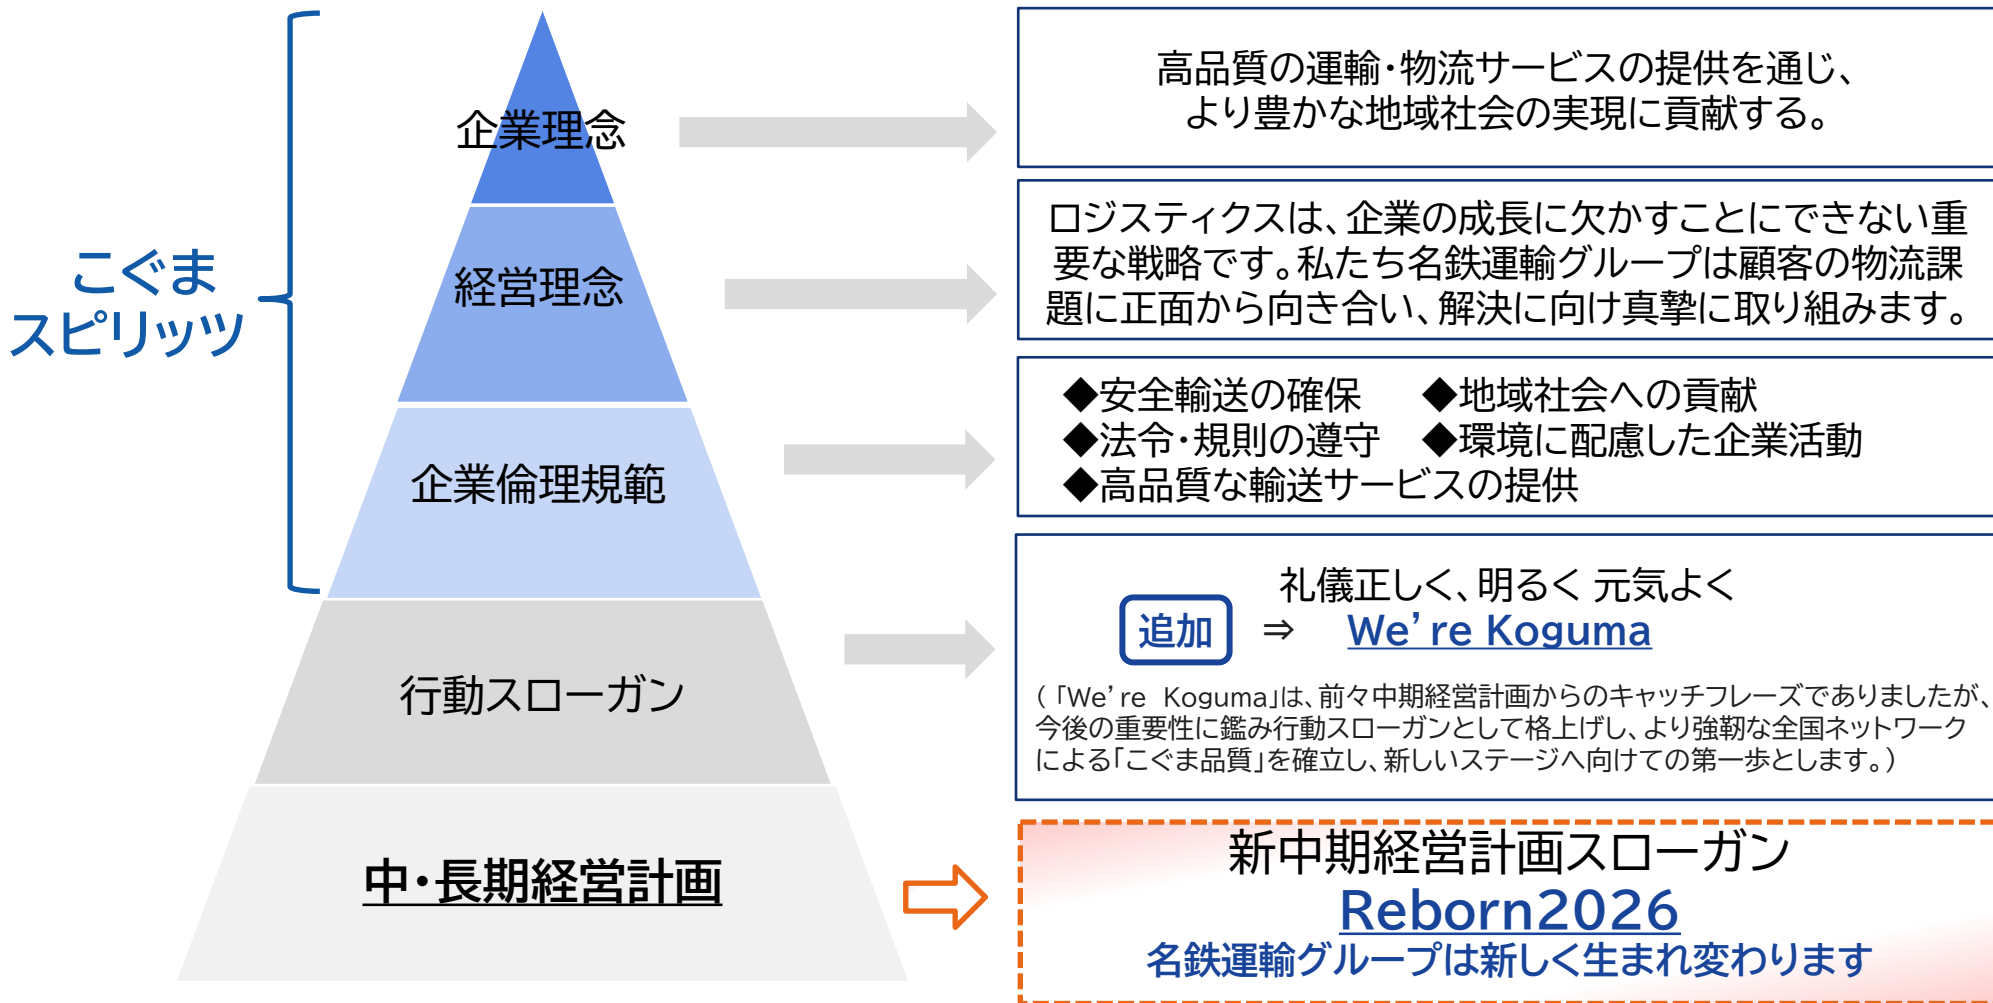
こぐま
スピリッツ

企業理念

高品質の運輸・物流サービスの提供を通じ、より豊かな地域社会の実現に貢献する。

経営理念

ロジスティクスは、企業の成長に欠かすことにできない重要な戦略です。私たち名鉄運輸グループは顧客の物流課題に正面から向き合い、解決に向け真摯に取り組みます。

企業倫理規範

◆安全輸送の確保　◆地域社会への貢献
◆法令・規則の遵守　◆環境に配慮した企業活動
◆高品質な輸送サービスの提供

行動スローガン

礼儀正しく、明るく 元気よく
追加 ⇒ We' re Koguma

（「We' re Koguma」は、前々中期経営計画からのキャッチフレーズでありましたが、今後の重要性に鑑み行動スローガンとして格上げし、より強靭な全国ネットワークによる「こぐま品質」を確立し、新しいステージへ向けての第一歩とします。）

中・長期経営計画

新中期経営計画スローガン
Reborn2026
名鉄運輸グループは新しく生まれ変わります